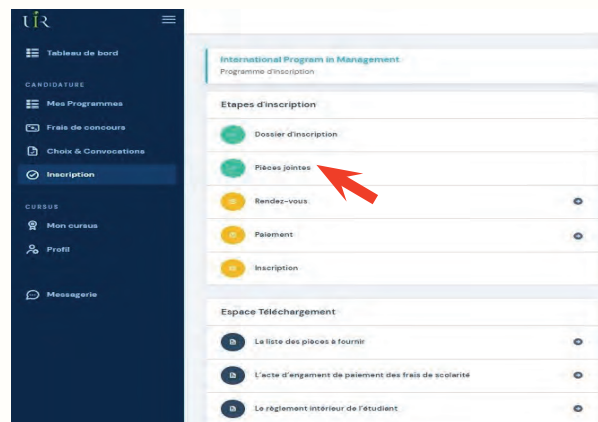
UIR

Tableau de bord

CANDIDATURE

Mes Programmes

Frais de concours

Choix & Convocations

Inscription

CURSUS

Mon cursus

Profil

Messagerie

International Program in Management
Programme d'inscription

Etapes d'inscription

Dossier d'inscription

Pièces jointes

Rendez-vous

Paiement

Inscription

Espace Téléchargement

La liste des pièces à fournir

L'acte d'engagement de paiement des frais de scolarité

Le règlement intérieur de l'étudiant